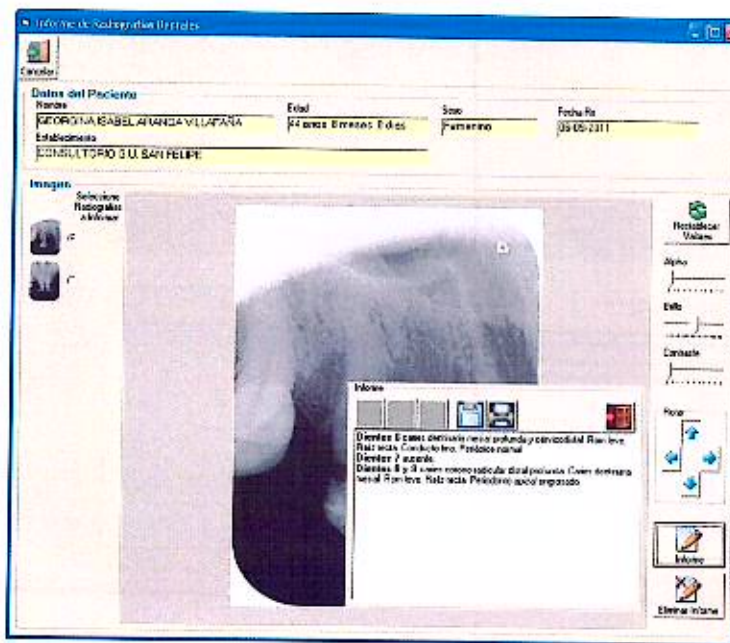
Informe de Radiografías Dentales

Cancelar

Datos del Paciente
Nombre
GEORGINA ISABEL ARANCIA VILLAFAÑA
Edad
44 anos 8 meses 8 dias
Sexo
Femenino
Fecha Rx
09/05/2011
Establecimiento
CONSULTORIO S.U. SAN FELIPE

Imagen
Seleccione Radiografía a Informar

Restablecer Valores
Alpha
Brillo
Contraste
Mover

Informe
Diente: 6 caries dentinaria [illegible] profunda y cervicodistal Rarefacción leve. Raíz recta Conducto(s). Periodonto normal
Diente: 7 ausente.
Diente: 8 y 9 caries corono radicular distal profunda. Caries dentinaria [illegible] Raíz leve. Raíz recta. Periodonto apical engrosado

Informe
Eliminar Informe